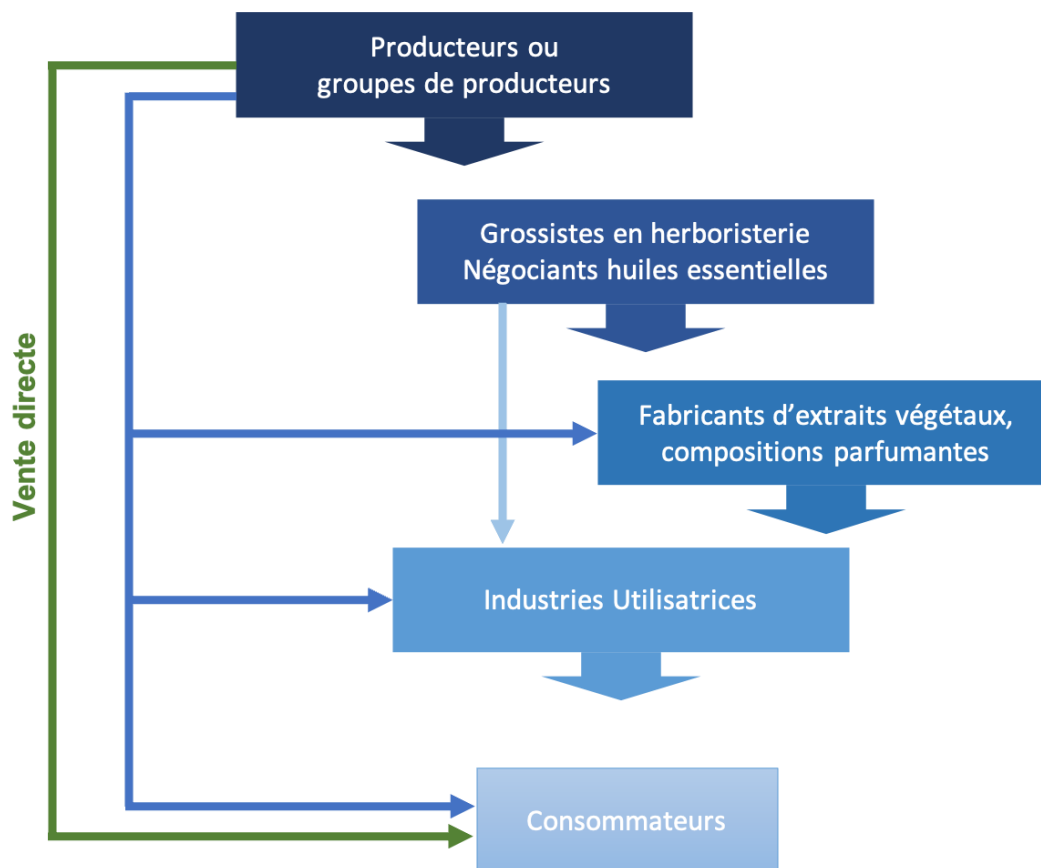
Producteurs ou groupes de producteurs

Grossistes en herboristerie
Négociants huiles essentielles

Fabricants d'extraits végétaux, compositions parfumantes

Industries Utilisatrices

Consommateurs

Vente directe